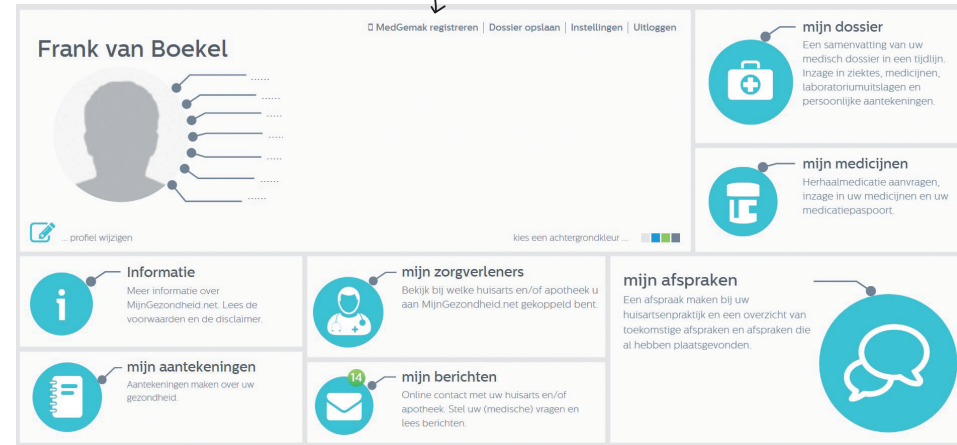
MedGemak registreren | Dossier opslaan | Instellingen | Uitloggen

Frank van Boekel

......
......
......
......
......
......
......

... profiel wijzigen

kies een achtergrondkleur ...

mijn dossier
Een samenvatting van uw medisch dossier in een tijdlijn. Inzage in ziektes, medicijnen, laboratoriumuitslagen en persoonlijke aantekeningen.

mijn medicijnen
Herhaalmedicatie aanvragen, inzage in uw medicijnen en uw medicatiepaspoort.

Informatie
Meer informatie over MijnGezondheid.net. Lees de voorwaarden en de disclaimer.

mijn zorgverleners
Bekijk bij welke huisarts en/of apotheek u aan MijnGezondheid.net gekoppeld bent.

mijn afspraken
Een afspraak maken bij uw huisartsenpraktijk en een overzicht van toekomstige afspraken en afspraken die al hebben plaatsgevonden.

mijn aantekeningen
Aantekeningen maken over uw gezondheid.

14

mijn berichten
Online contact met uw huisarts en/of apotheek. Stel uw (medische) vragen en lees berichten.